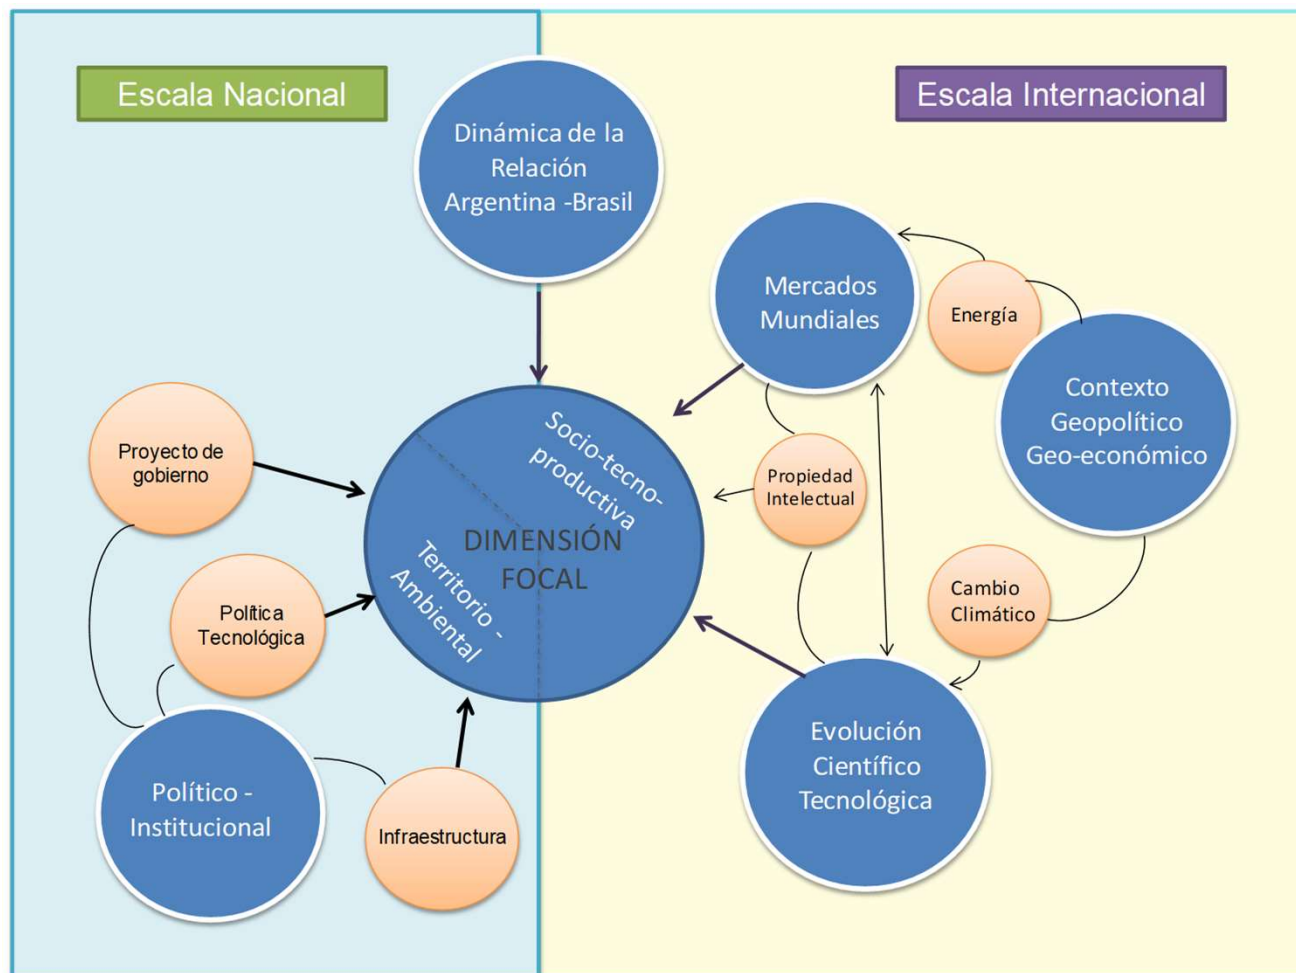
Escala Nacional

Dinámica de la Relación Argentina -Brasil

Escala Internacional

Mercados Mundiales

Energía

Contexto Geopolítico Geo-económico

Proyecto de gobierno

Socio-tecno-productiva

DIMENSIÓN FOCAL

Territorio - Ambiental

Propiedad Intelectual

Política Tecnológica

Cambio Climático

Político - Institucional

Infraestructura

Evolución Científico Tecnológica